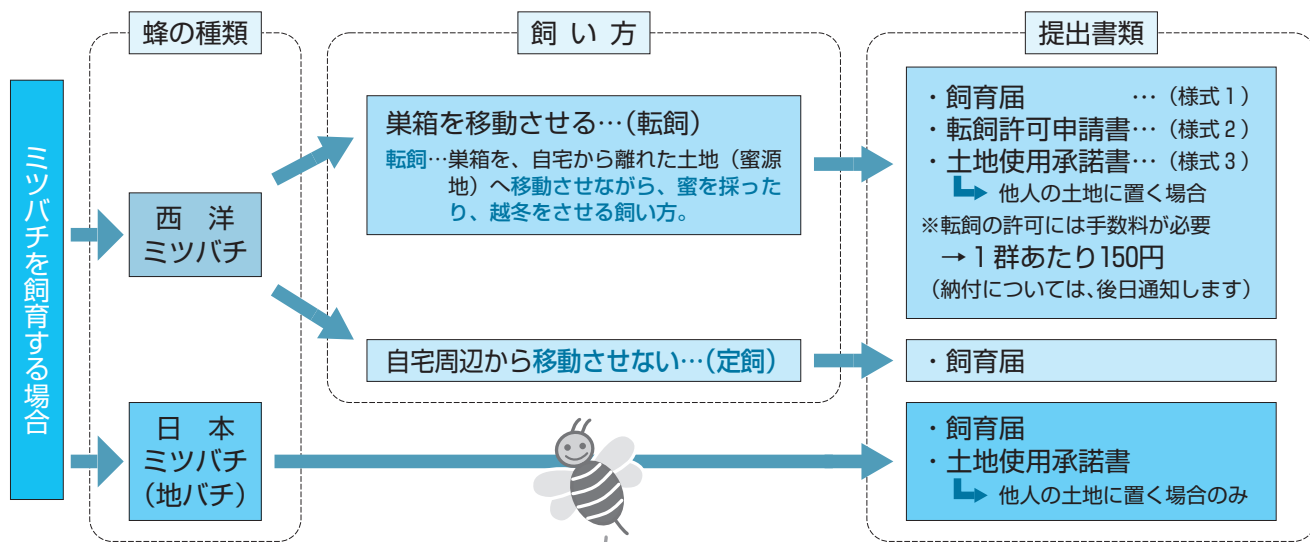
ミツバチを飼育する場合

蜂の種類

西洋
ミツバチ

日本
ミツバチ
（地バチ）

飼い方

巣箱を移動させる…（転飼）
転飼…巣箱を、自宅から離れた土地（蜜源地）へ移動させながら、蜜を採ったり、越冬をさせる飼い方。

自宅周辺から移動させない…（定飼）

提出書類

・飼育届 …（様式１）
・転飼許可申請書…（様式２）
・土地使用承諾書…（様式３）
他人の土地に置く場合
※転飼の許可には手数料が必要
→１群あたり150円
（納付については、後日通知します）

・飼育届

・飼育届
・土地使用承諾書
他人の土地に置く場合のみ